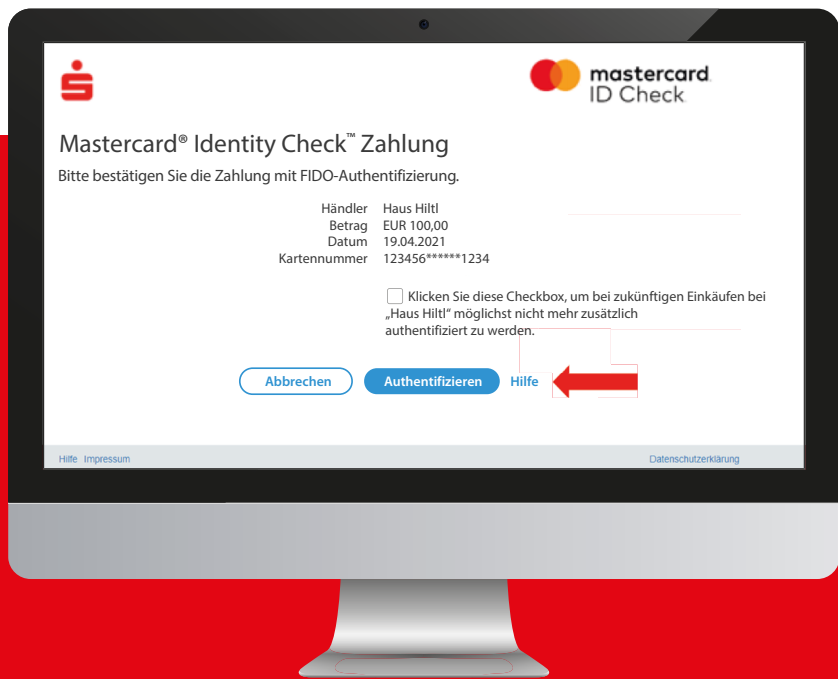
mastercard
ID Check

Mastercard® Identity Check™ Zahlung

Bitte bestätigen Sie die Zahlung mit FIDO-Authentifizierung.

| | |
|---|---|
| Händler | Haus Hiltl |
| Betrag | EUR 100,00 |
| Datum | 19.04.2021 |
| Kartennummer | 123456******1234 |

Klicken Sie diese Checkbox, um bei zukünftigen Einkäufen bei „Haus Hiltl" möglichst nicht mehr zusätzlich authentifiziert zu werden.

Abbrechen Authentifizieren Hilfe

Hilfe Impressum

Datenschutzerklärung